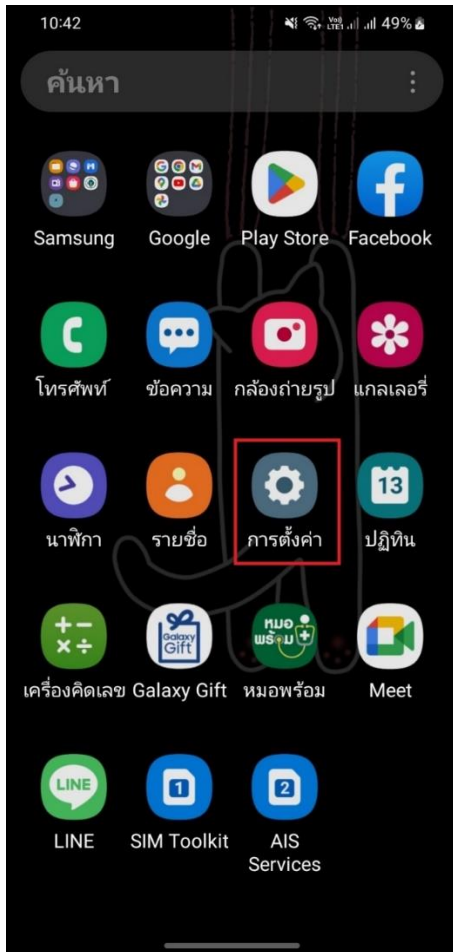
10:42 49%

ค้นหา

Samsung Google Play Store Facebook

โทรศัพท์ ข้อความ กล้องถ่ายรูป แกลเลอรี่

13

นาฬิกา รายชื่อ การตั้งค่า ปฏิทิน

Galaxy Gift

หมอ พร้อม

เครื่องคิดเลข Galaxy Gift หมอพร้อม Meet

LINE

1 2

LINE SIM Toolkit AIS Services